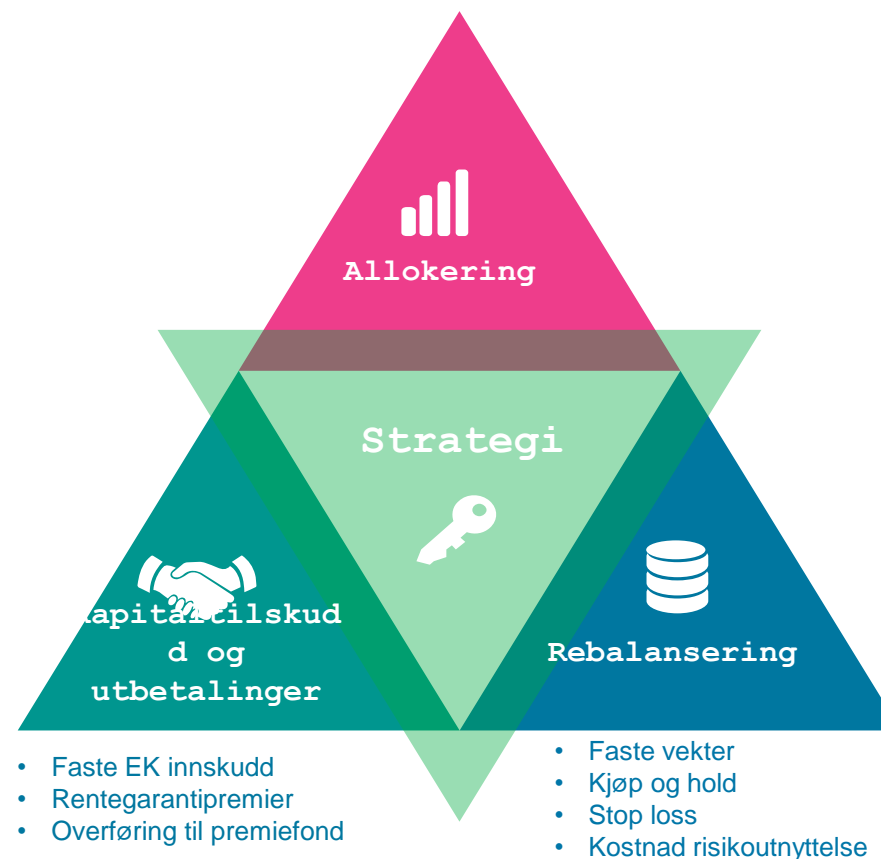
Allokering

Strategi

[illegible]apitaltilskud d og utbetalinger

Rebalansering

- Faste EK innskudd
- Rentegarantipremier
- Overføring til premiefond

- Faste vekter
- Kjøp og hold
- Stop loss
- Kostnad risikoutnyttelse